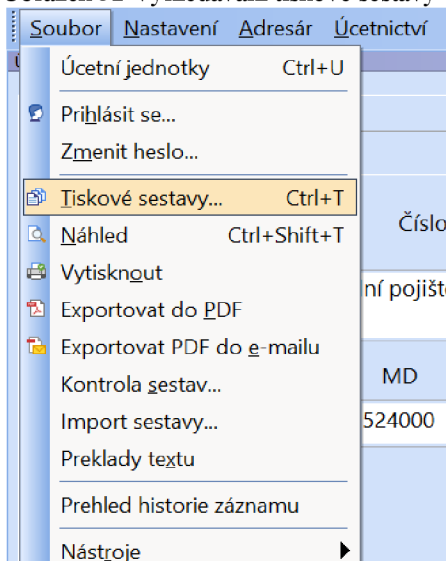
Soubor Nastavení Adresár Účetnictví

Účetní jednotky Ctrl+U
Prihlásit se...
Zmenit heslo...
Tiskové sestavy... Ctrl+T
Náhled Ctrl+Shift+T
Vytisknout
Exportovat do PDF
Exportovat PDF do e-mailu
Kontrola sestav...
Import sestavy...
Preklady textu
Prehled historie záznamu
Nástroje

Číslo
ní pojišt
MD
524000